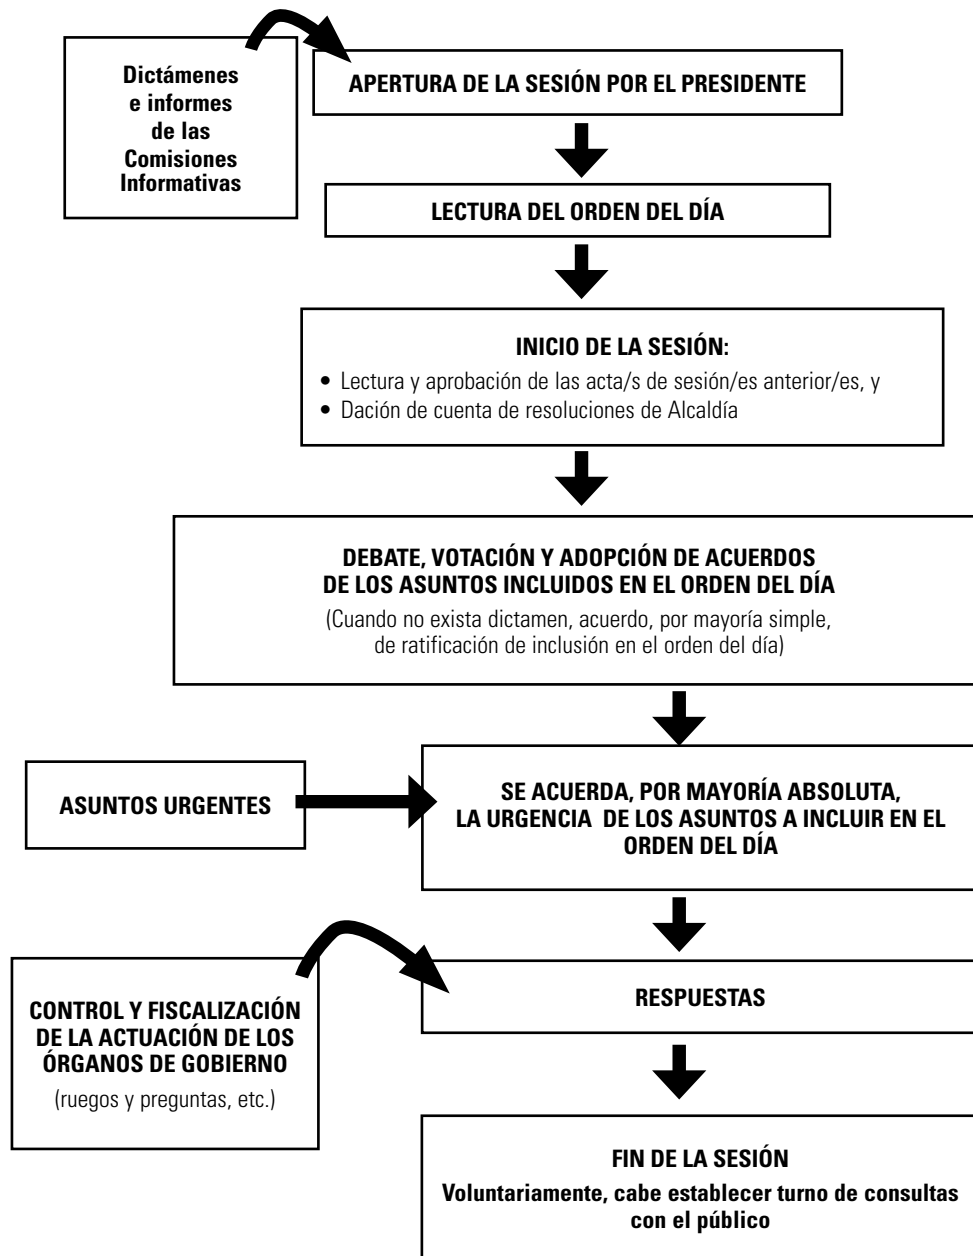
Dictámenes e informes de las Comisiones Informativas

APERTURA DE LA SESIÓN POR EL PRESIDENTE

LECTURA DEL ORDEN DEL DÍA

INICIO DE LA SESIÓN:
• Lectura y aprobación de las acta/s de sesión/es anterior/es, y
• Dación de cuenta de resoluciones de Alcaldía

DEBATE, VOTACIÓN Y ADOPCIÓN DE ACUERDOS DE LOS ASUNTOS INCLUIDOS EN EL ORDEN DEL DÍA
(Cuando no exista dictamen, acuerdo, por mayoría simple, de ratificación de inclusión en el orden del día)

ASUNTOS URGENTES

SE ACUERDA, POR MAYORÍA ABSOLUTA, LA URGENCIA DE LOS ASUNTOS A INCLUIR EN EL ORDEN DEL DÍA

CONTROL Y FISCALIZACIÓN DE LA ACTUACIÓN DE LOS ÓRGANOS DE GOBIERNO
(ruegos y preguntas, etc.)

RESPUESTAS

FIN DE LA SESIÓN
Voluntariamente, cabe establecer turno de consultas con el público